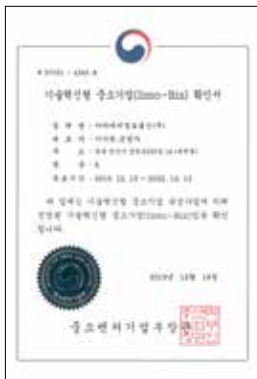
제 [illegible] 호

기술혁신형 중소기업(Inno-Biz) 확인서

업 체 명 : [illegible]
대 표 자 : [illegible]
주 소 : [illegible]
업 종 : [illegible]
유효기간 : 2019. 12. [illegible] ~ 2022. 12. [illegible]

위 업체는 기술혁신형 중소기업 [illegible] 기술혁신형 중소기업(Inno-Biz)임을 확인합니다.

2019년 12월 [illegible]일

중소벤처기업부장관